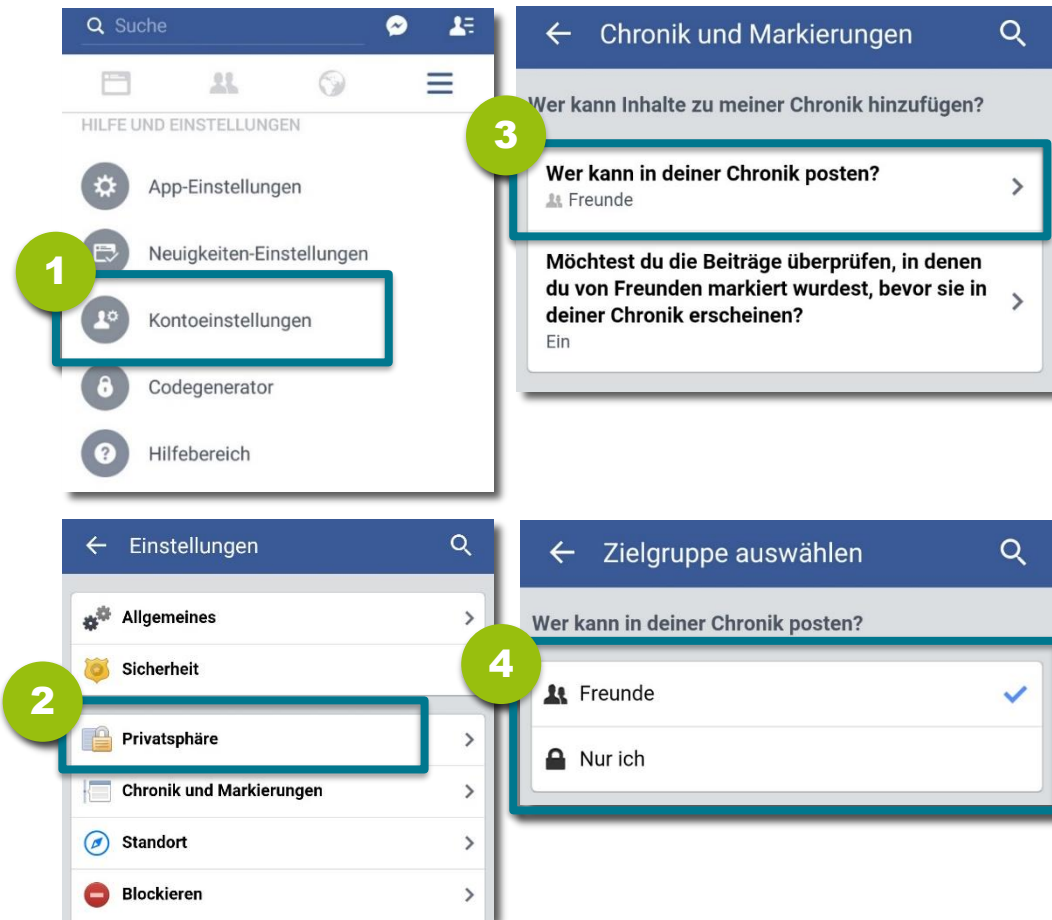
Suche

HILFE UND EINSTELLUNGEN

App-Einstellungen

Neuigkeiten-Einstellungen

1

Kontoeinstellungen

Codegenerator

Hilfebereich

Chronik und Markierungen

Wer kann Inhalte zu meiner Chronik hinzufügen?

3

Wer kann in deiner Chronik posten?
Freunde

Möchtest du die Beiträge überprüfen, in denen du von Freunden markiert wurdest, bevor sie in deiner Chronik erscheinen?
Ein

Einstellungen

Allgemeines

Sicherheit

2

Privatsphäre

Chronik und Markierungen

Standort

Blockieren

Zielgruppe auswählen

Wer kann in deiner Chronik posten?

4

Freunde

Nur ich